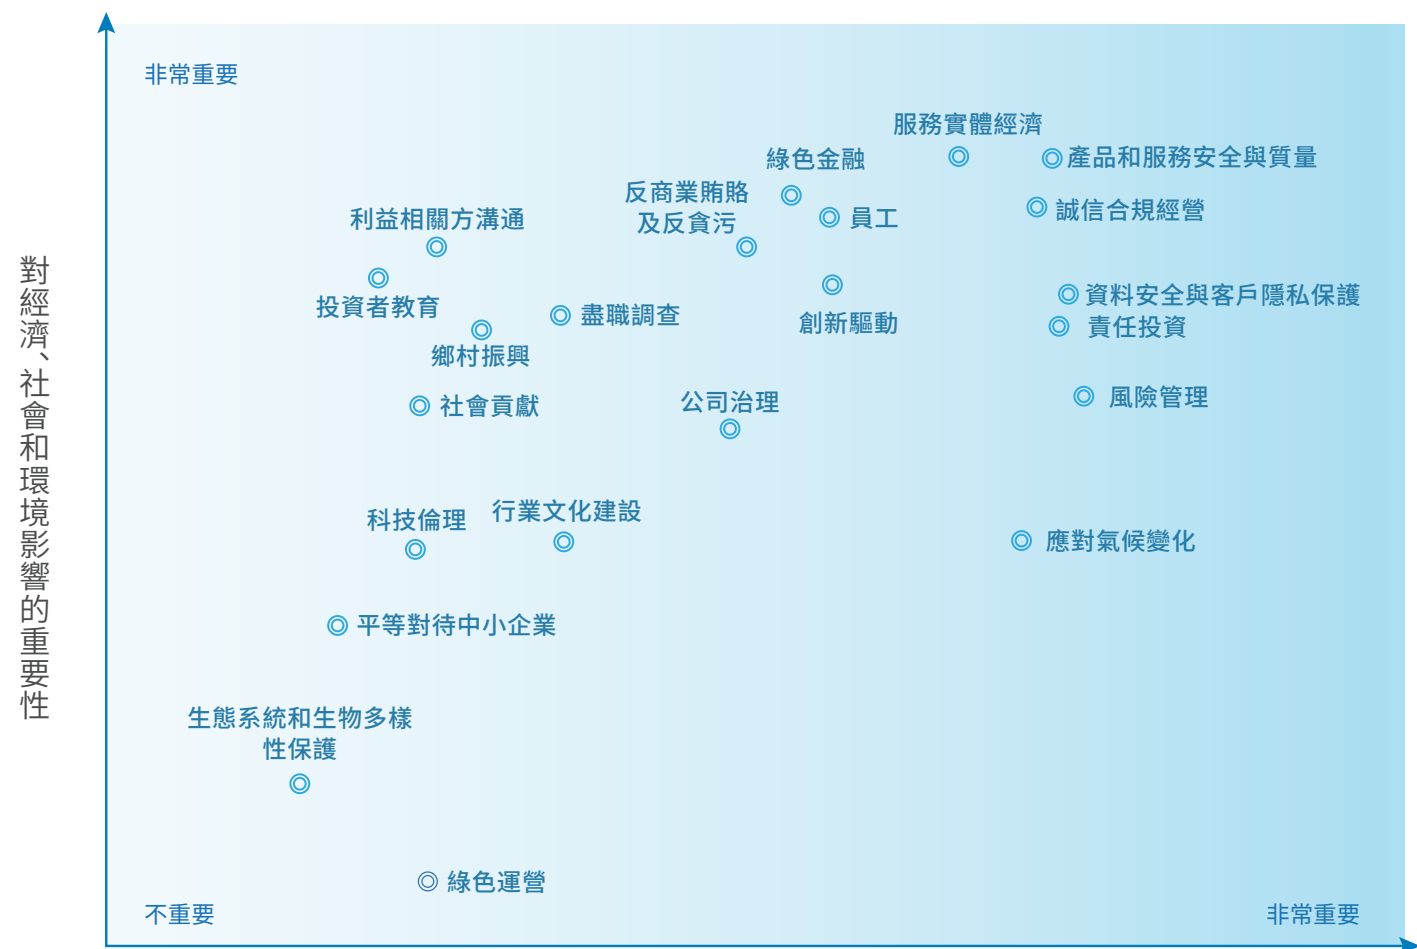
對經濟、社會和環境影響的重要性

非常重要

服務實體經濟
綠色金融
產品和服務安全與質量
反商業賄賂及反貪污
員工
誠信合規經營
利益相關方溝通
投資者教育
創新驅動
資料安全與客戶隱私保護
盡職調查
責任投資
鄉村振興
風險管理
社會貢獻
公司治理
行業文化建設
科技倫理
應對氣候變化
平等對待中小企業
生態系統和生物多樣性保護
綠色運營

不重要
非常重要